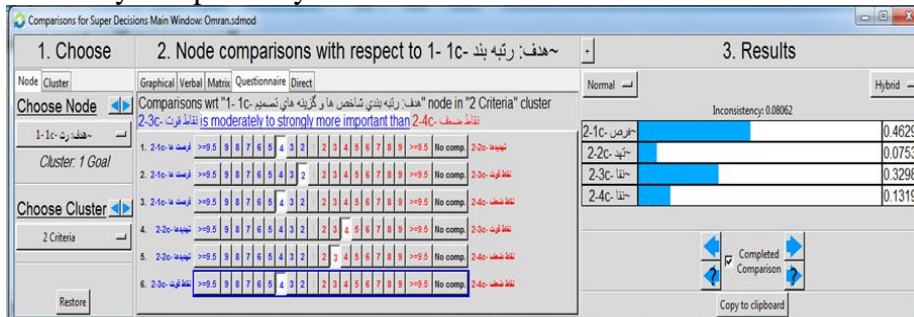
Comparisons for Super Decisions Main Window: Omran.sdmod

1. Choose

Node | Cluster

Choose Node

~هدف: رت -1-1c

Cluster: 1 Goal

Choose Cluster

2 Criteria

Restore

2. Node comparisons with respect to 1- 1c- هدف: رتبه بند~

Graphical | Verbal | Matrix | Questionnaire | Direct

Comparisons wrt "1- 1c- هدف: رتبه بندي شاخص ها و گزينه هاي تصميم" node in "2 Criteria" cluster
2-3c- نقاط قوت is moderately to strongly more important than 2-4c- نقاط ضعف

| | | | | | | | | | | | | | | | | | | | |
|---|---|---|---|---|---|---|---|---|---|---|---|---|---|---|---|---|---|---|---|
| 1. 2-1c- فرصت ها | >=9.5 | 9 | 8 | 7 | 6 | 5 | 4 | 3 | 2 | 2 | 3 | 4 | 5 | 6 | 7 | 8 | 9 | >=9.5 | No comp. | 2-2c- تهديدها |
| 2. 2-1c- فرصت ها | >=9.5 | 9 | 8 | 7 | 6 | 5 | 4 | 3 | 2 | 2 | 3 | 4 | 5 | 6 | 7 | 8 | 9 | >=9.5 | No comp. | 2-3c- نقاط قوت |
| 3. 2-1c- فرصت ها | >=9.5 | 9 | 8 | 7 | 6 | 5 | 4 | 3 | 2 | 2 | 3 | 4 | 5 | 6 | 7 | 8 | 9 | >=9.5 | No comp. | 2-4c- نقاط ضعف |
| 4. 2-2c- تهديدها | >=9.5 | 9 | 8 | 7 | 6 | 5 | 4 | 3 | 2 | 2 | 3 | 4 | 5 | 6 | 7 | 8 | 9 | >=9.5 | No comp. | 2-3c- نقاط قوت |
| 5. 2-2c- تهديدها | >=9.5 | 9 | 8 | 7 | 6 | 5 | 4 | 3 | 2 | 2 | 3 | 4 | 5 | 6 | 7 | 8 | 9 | >=9.5 | No comp. | 2-4c- نقاط ضعف |
| 6. 2-3c- نقاط قوت | >=9.5 | 9 | 8 | 7 | 6 | 5 | 4 | 3 | 2 | 2 | 3 | 4 | 5 | 6 | 7 | 8 | 9 | >=9.5 | No comp. | 2-4c- نقاط ضعف |

3. Results

Normal | Hybrid

Inconsistency: 0.08062

| | |
|---|---|
| 2-1c- فرص~ | 0.4629 |
| 2-2c- تهد~ | 0.0753 |
| 2-3c- نقا~ | 0.3298 |
| 2-4c- نقا~ | 0.1319 |

Completed Comparison

Copy to clipboard